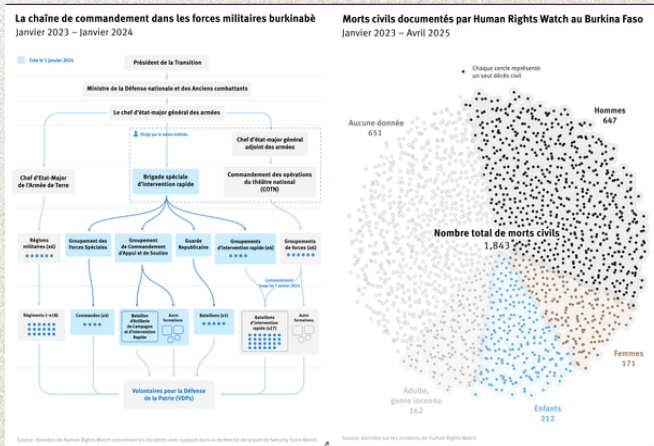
La chaîne de commandement dans les forces militaires burkinabè
Janvier 2023 – Janvier 2024

Créé le 5 janvier 2024

Président de la Transition

Ministre de la Défense nationale et des Anciens combattants

Le chef d'état-major général des armées

Dirigé par le même individu

Chef d'Etat-Major de l'Armée de Terre

Brigade spéciale d'intervention rapide

Chef d'état-major général adjoint des armées

Commandement des opérations du théâtre national (COTN)

Régions militaires (x4)

Groupement des Forces Spéciales

Groupement de Commandement d'Appui et de Soutien

Garde Républicaine

Groupements d'intervention rapide (x6)

Groupements de forces (x6)

Commandement (jusqu'au 5 janvier 2024)

Régiments (~x18)

Commandos (x6)

Bataillon d'Artillerie de Campagne et d'Intervention Rapide

Autres formations

Bataillons (x7)

Bataillons d'Intervention rapide (x17)

Autres formations

Volontaires pour la Défense de la Patrie (VDPs)

Source: données de Human Rights Watch concernant les incidents avec support dans la recherche de la part de Security Force Monitor

Morts civils documentés par Human Rights Watch au Burkina Faso
Janvier 2023 – Avril 2025

Chaque cercle représente un seul décès civil

Aucune donnée
651

Hommes
647

Nombre total de morts civils
1,843

Femmes
171

Adulte, genre inconnu
162

Enfants
212

Source: données sur les incidents de Human Rights Watch